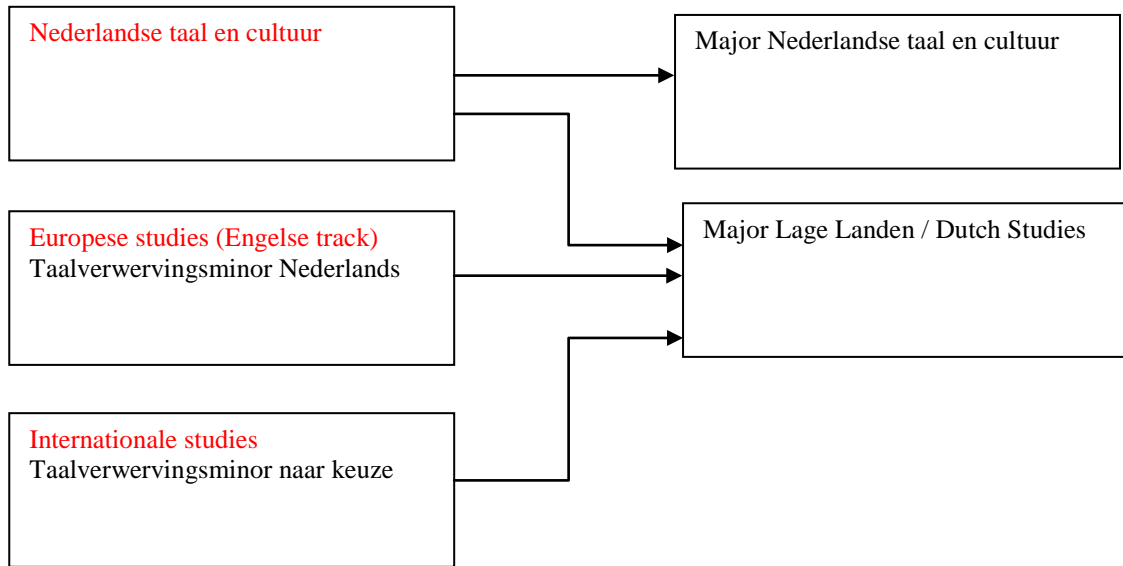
Nederlandse taal en cultuur

Major Nederlandse taal en cultuur

Europese studies (Engelse track)
Taalverwervingsminor Nederlands

Major Lage Landen / Dutch Studies

Internationale studies
Taalverwervingsminor naar keuze